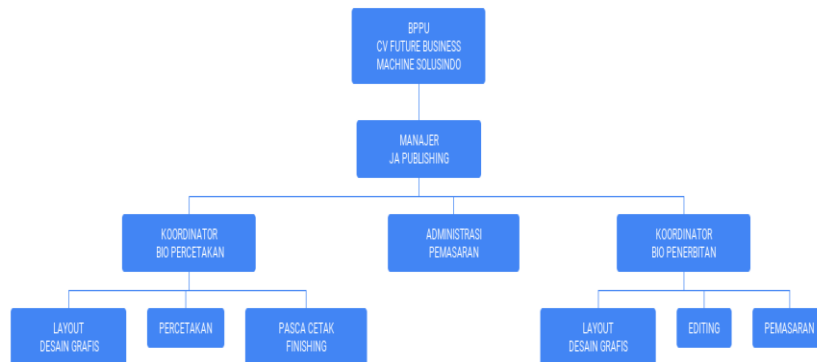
BPPU
CV FUTURE BUSINESS
MACHINE SOLUSINDO

MANAJER
JA PUBLISHING

KOORDINATOR
BIO PERCETAKAN

ADMINISTRASI
PEMASARAN

KOORDINATOR
BIO PENERBITAN

LAYOUT
DESAIN GRAFIS

PERCETAKAN

PASCA CETAK
FINISHING

LAYOUT
DESAIN GRAFIS

EDITING

PEMASARAN